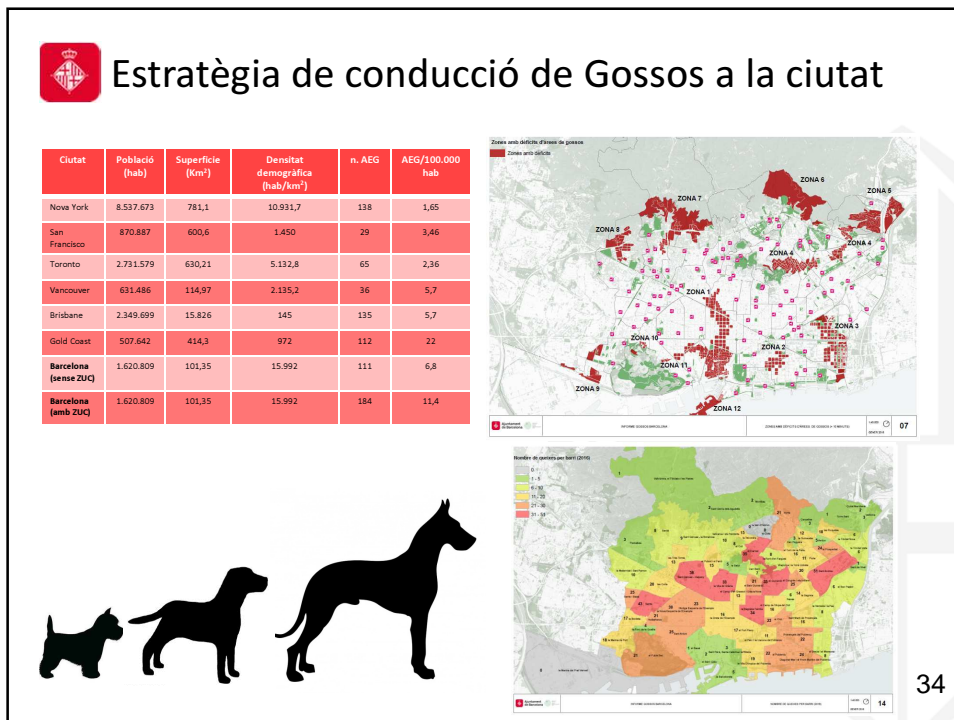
Estratègia de conducció de Gossos a la ciutat

| Ciutat | Població (hab) | Superficie (Km²) | Densitat demogràfica (hab/km²) | n. AEG | AEG/100.000 hab |
|---|---|---|---|---|---|
| Nova York | 8.537.673 | 781,1 | 10.931,7 | 138 | 1,65 |
| San Francisco | 870.887 | 600,6 | 1.450 | 29 | 3,46 |
| Toronto | 2.731.579 | 630,21 | 5.132,8 | 65 | 2,36 |
| Vancouver | 631.486 | 114,97 | 2.135,2 | 36 | 5,7 |
| Brisbane | 2.349.699 | 15.826 | 145 | 135 | 5,7 |
| Gold Coast | 507.642 | 414,3 | 972 | 112 | 22 |
| Barcelona (sense ZUC) | 1.620.809 | 101,35 | 15.992 | 111 | 6,8 |
| Barcelona (amb ZUC) | 1.620.809 | 101,35 | 15.992 | 184 | 11,4 |

Zones amb dèficit d'àrees de gossos
Zones amb dèficit
ZONA 6
ZONA 5
ZONA 7
ZONA 8
ZONA 4
ZONA 1
ZONA 3
ZONA 10
ZONA 2
ZONA 11
ZONA 9
ZONA 12
Ajuntament de Barcelona
07

Nombre de queixes per barri (2016)
0
1 - 5
6 - 10
11 - 20
21 - 30
31 - 53
Ajuntament de Barcelona
14

34